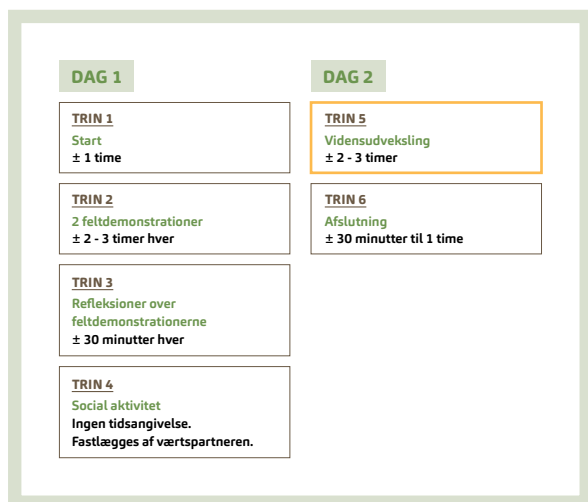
DAG 1

TRIN 1
Start
± 1 time

TRIN 2
2 feltdemonstrationer
± 2 - 3 timer hver

TRIN 3
Refleksioner over feltdemonstrationerne
± 30 minutter hver

TRIN 4
Social aktivitet
Ingen tidsangivelse. Fastlægges af værtspartneren.

DAG 2

TRIN 5
Vidensudveksling
± 2 - 3 timer

TRIN 6
Afslutning
± 30 minutter til 1 time